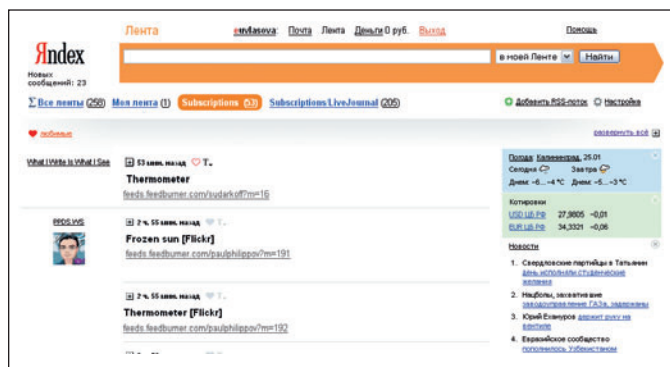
Яndex
Новых сообщений: 23

Лента

evvlasova: Почта Лента Деньги 0 руб. Выход

Помощь

в моей Ленте Найти

Σ Все ленты (256) Моя лента (1) Subscriptions (53) Subscriptions/LiveJournal (205)

Добавить RSS-поток Настройка

любимые

развернуть всё

What I Write Is What I See

53 мин. назад

Thermometer

feeds.feedburner.com/sudarkoff?m=16

PPDS.WS

2 ч. 55 мин. назад

Frozen sun [Flickr]

feeds.feedburner.com/paulphilippov?m=191

2 ч. 55 мин. назад

Thermometer [Flickr]

feeds.feedburner.com/paulphilippov?m=192

Погода Калининград 25.01
Сегодня Завтра
Днем: −6…−4 °C Днем: −5…−3 °C

Котировки
USD ЦБ РФ 27,9805 −0,01
EUR ЦБ РФ 34,3321 −0,06

Новости

1. Свердловские партийцы в Татьянин день исполнили студенческие желания
2. Нацболы, захватившие заводоуправление ГАЗа, задержаны
3. Юрий Ехануров держит руку на вентиле
4. Евразийское сообщество пополнилось Узбекистаном